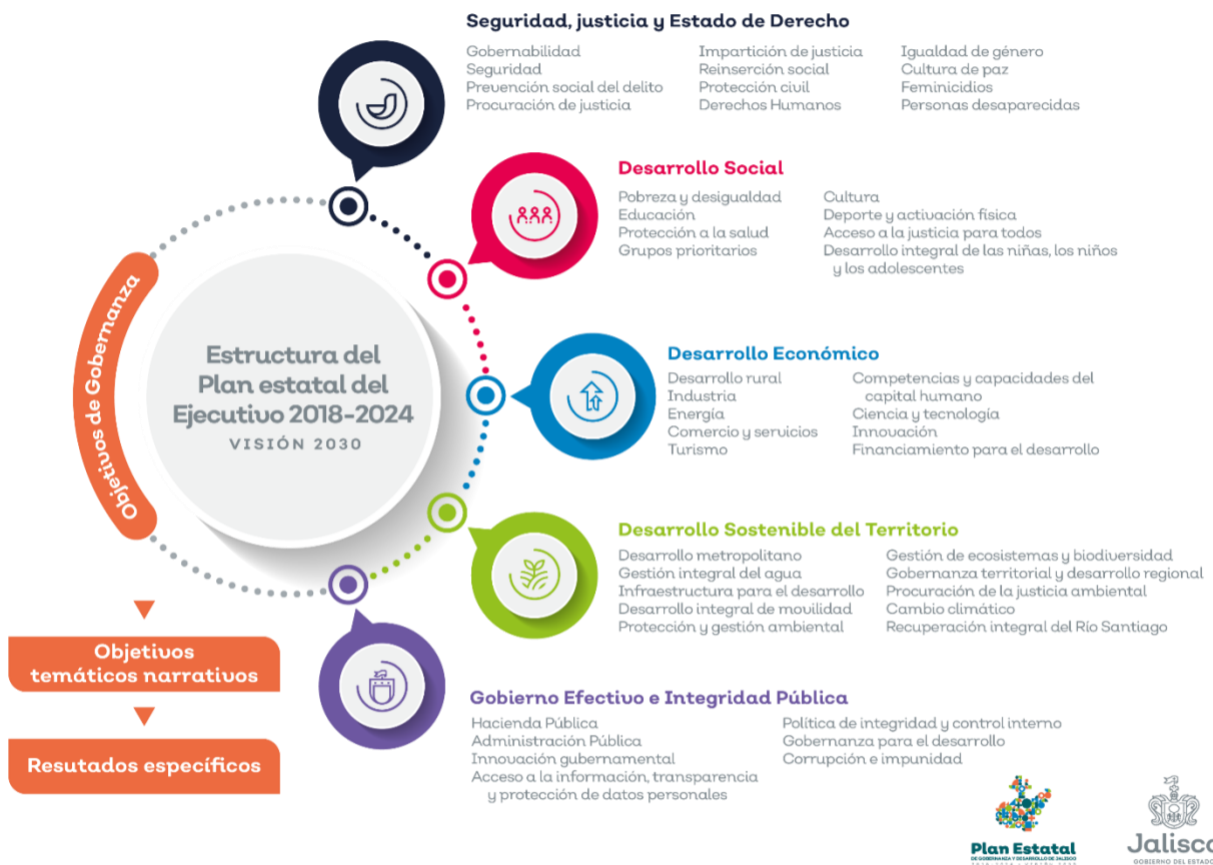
Estructura del Plan estatal del Ejecutivo 2018-2024
VISIÓN 2030

Objetivos de Gobernanza

Objetivos temáticos narrativos

Resutados específicos

Seguridad, justicia y Estado de Derecho

Gobernabilidad
Seguridad
Prevención social del delito
Procuración de justicia

Impartición de justicia
Reinserción social
Protección civil
Derechos Humanos

Igualdad de género
Cultura de paz
Feminicidios
Personas desaparecidas

Desarrollo Social

Pobreza y desigualdad
Educación
Protección a la salud
Grupos prioritarios

Cultura
Deporte y activación física
Acceso a la justicia para todos
Desarrollo integral de las niñas, los niños y los adolescentes

Desarrollo Económico

Desarrollo rural
Industria
Energía
Comercio y servicios
Turismo

Competencias y capacidades del capital humano
Ciencia y tecnología
Innovación
Financiamiento para el desarrollo

Desarrollo Sostenible del Territorio

Desarrollo metropolitano
Gestión integral del agua
Infraestructura para el desarrollo
Desarrollo integral de movilidad
Protección y gestión ambiental

Gestión de ecosistemas y biodiversidad
Gobernanza territorial y desarrollo regional
Procuración de la justicia ambiental
Cambio climático
Recuperación integral del Río Santiago

Gobierno Efectivo e Integridad Pública

Hacienda Pública
Administración Pública
Innovación gubernamental
Acceso a la información, transparencia y protección de datos personales

Política de integridad y control interno
Gobernanza para el desarrollo
Corrupción e impunidad

Plan Estatal
DE GOBERNANZA Y DESARROLLO DE JALISCO

Jalisco
GOBIERNO DEL ESTADO